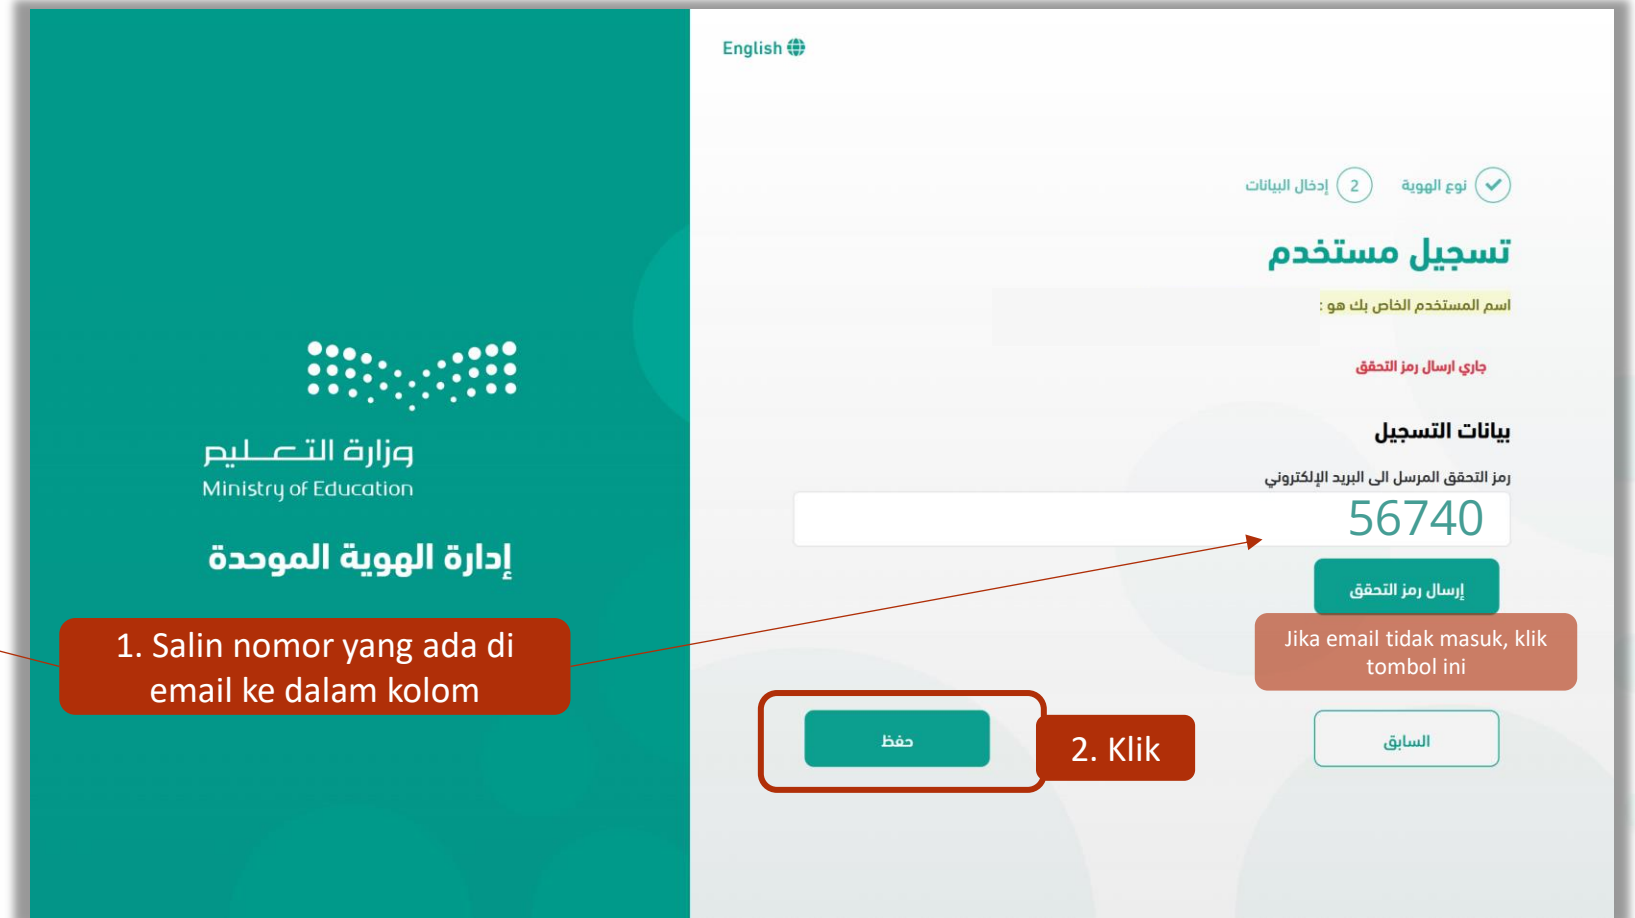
وزارة التعليم
Ministry of Education

إدارة الهوية الموحدة

1. Salin nomor yang ada di email ke dalam kolom

English

نوع الهوية

2 إدخال البيانات

تسجيل مستخدم

اسم المستخدم الخاص بك هو :

جاري ارسال رمز التحقق

بيانات التسجيل

رمز التحقق المرسل الى البريد الإلكتروني

56740

إرسال رمز التحقق

Jika email tidak masuk, klik tombol ini

حفظ

2. Klik

السابق